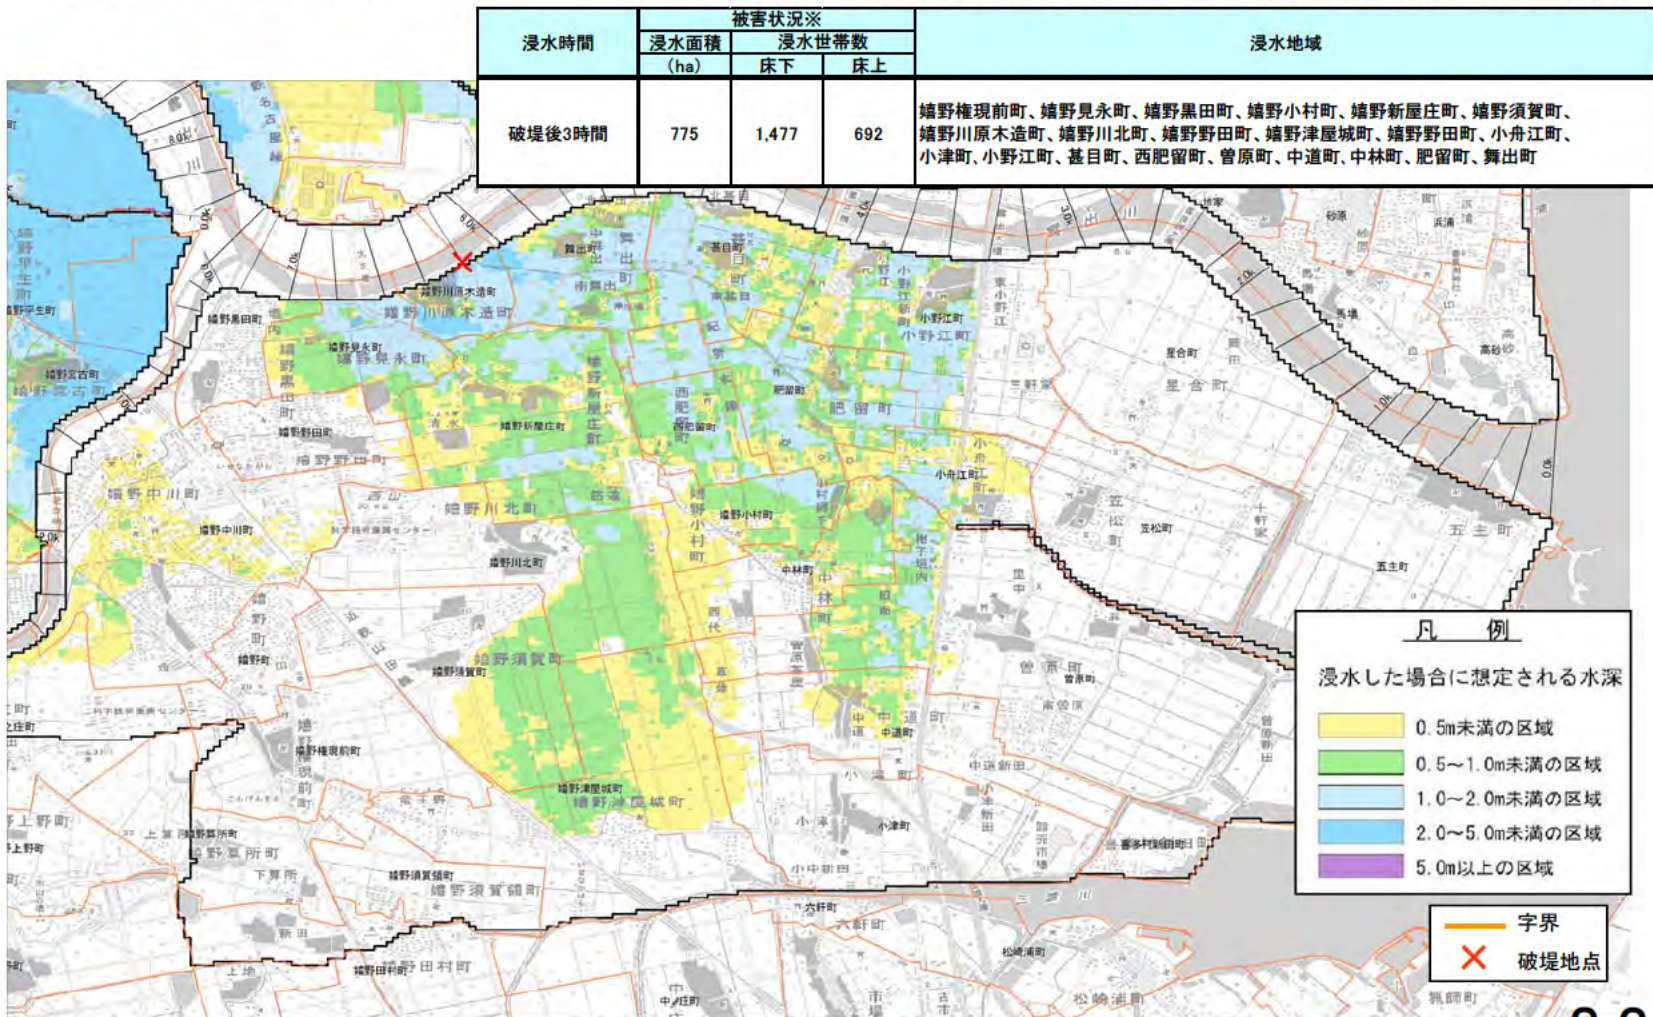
| 浸水時間 | 被害状況※ | | | 浸水地域 |
|---|---|---|---|---|
| | 浸水面積 | 浸水世帯数 | | |
| | (ha) | 床下 | 床上 | |
| 破堤後3時間 | 775 | 1,477 | 692 | 嬉野権現前町、嬉野見永町、嬉野黒田町、嬉野小村町、嬉野新屋庄町、嬉野須賀町、嬉野川原木造町、嬉野川北町、嬉野野田町、嬉野津屋城町、嬉野野田町、小舟江町、小津町、小野江町、甚目町、西肥留町、曽原町、中道町、中林町、肥留町、舞出町 |

嬉野川原木造町
嬉野川原木造町
嬉野黒田町
嬉野見永町
嬉野見永町
嬉野宮古町
嬉野宮古町
嬉野野田町
嬉野野田町
嬉野中川町
嬉野中川町
嬉野川北町
嬉野川北町
嬉野新屋庄町
西肥留町
舞出町
甚目町
肥留町
肥留町
小野江町
小野江町
小舟江町
嬉野小村町
中林町
嬉野須賀町
嬉野須賀町
嬉野町
嬉野権現前町
嬉野津屋城町
嬉野津屋城町
嬉野算所町
嬉野算所町
嬉野須賀領町
嬉野須賀領町
嬉野田村町
嬉野田村町
星合町
星合町
笠松町
五主町
五主町
曽原町
曽原町
中道町
中道町
小津町
六軒町
六軒町
松崎浦町
中ノ庄町

凡例
浸水した場合に想定される水深
0.5m未満の区域
0.5～1.0m未満の区域
1.0～2.0m未満の区域
2.0～5.0m未満の区域
5.0m以上の区域

字界
破堤地点